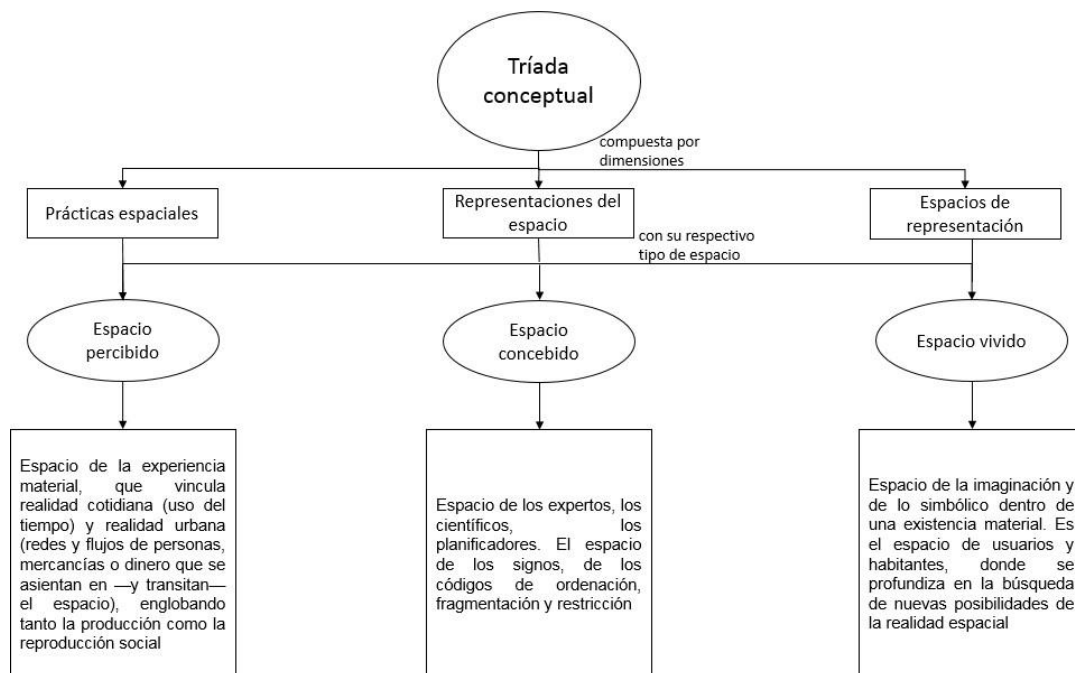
Tríada conceptual

compuesta por dimensiones

Prácticas espaciales

Representaciones del espacio

Espacios de representación

con su respectivo tipo de espacio

Espacio percibido

Espacio concebido

Espacio vivido

Espacio de la experiencia material, que vincula realidad cotidiana (uso del tiempo) y realidad urbana (redes y flujos de personas, mercancías o dinero que se asientan en —y transitan— el espacio), englobando tanto la producción como la reproducción social

Espacio de los expertos, los científicos, los planificadores. El espacio de los signos, de los códigos de ordenación, fragmentación y restricción

Espacio de la imaginación y de lo simbólico dentro de una existencia material. Es el espacio de usuarios y habitantes, donde se profundiza en la búsqueda de nuevas posibilidades de la realidad espacial